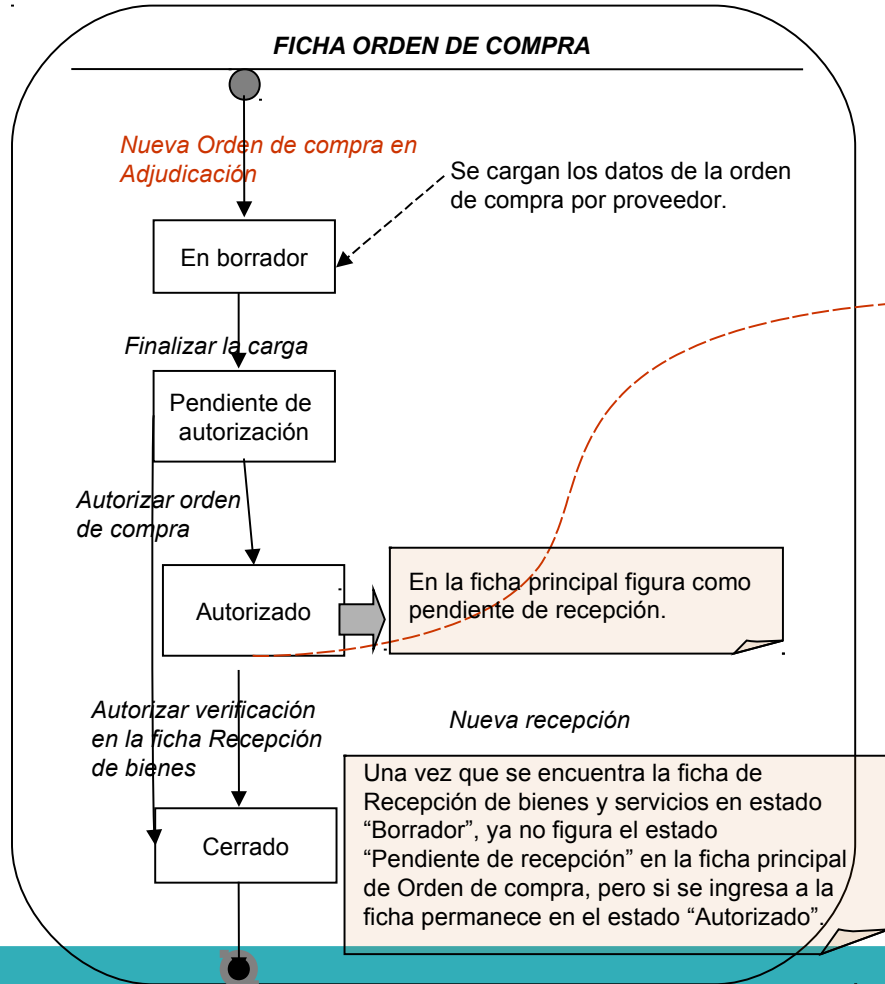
FICHA ORDEN DE COMPRA

Nueva Orden de compra en Adjudicación

Se cargan los datos de la orden de compra por proveedor.

En borrador

Finalizar la carga

Pendiente de autorización

Autorizar orden de compra

Autorizado

En la ficha principal figura como pendiente de recepción.

Autorizar verificación en la ficha Recepción de bienes

Nueva recepción

Cerrado

Una vez que se encuentra la ficha de Recepción de bienes y servicios en estado “Borrador”, ya no figura el estado “Pendiente de recepción” en la ficha principal de Orden de compra, pero si se ingresa a la ficha permanece en el estado “Autorizado”.